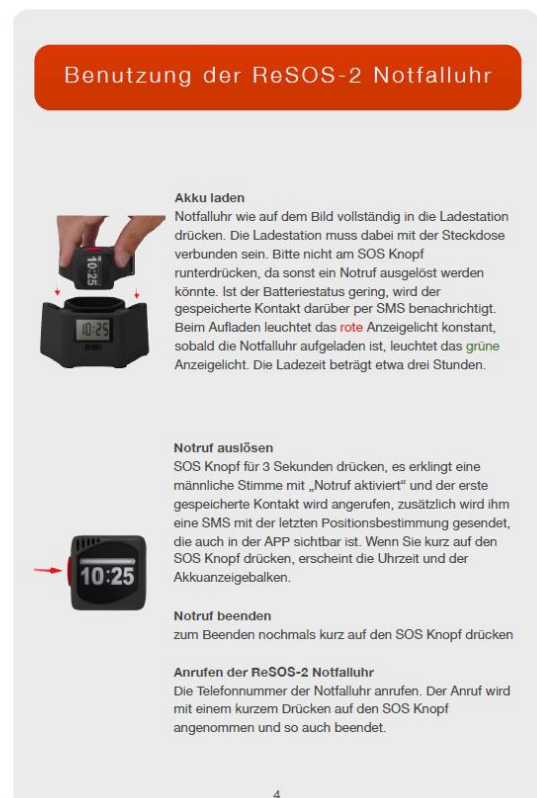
Benutzung der ReSOS-2 Notfalluhr

10:25

10:25

Akku laden
Notfalluhr wie auf dem Bild vollständig in die Ladestation drücken. Die Ladestation muss dabei mit der Steckdose verbunden sein. Bitte nicht am SOS Knopf runterdrücken, da sonst ein Notruf ausgelöst werden könnte. Ist der Batteriestatus gering, wird der gespeicherte Kontakt darüber per SMS benachrichtigt. Beim Aufladen leuchtet das rote Anzeigelicht konstant, sobald die Notfalluhr aufgeladen ist, leuchtet das grüne Anzeigelicht. Die Ladezeit beträgt etwa drei Stunden.

10:25

Notruf auslösen
SOS Knopf für 3 Sekunden drücken, es erklingt eine männliche Stimme mit „Notruf aktiviert“ und der erste gespeicherte Kontakt wird angerufen, zusätzlich wird ihm eine SMS mit der letzten Positionsbestimmung gesendet, die auch in der APP sichtbar ist. Wenn Sie kurz auf den SOS Knopf drücken, erscheint die Uhrzeit und der Akkuanzeigebalken.

Notruf beenden
zum Beenden nochmals kurz auf den SOS Knopf drücken

Anrufen der ReSOS-2 Notfalluhr
Die Telefonnummer der Notfalluhr anrufen. Der Anruf wird mit einem kurzem Drücken auf den SOS Knopf angenommen und so auch beendet.

4